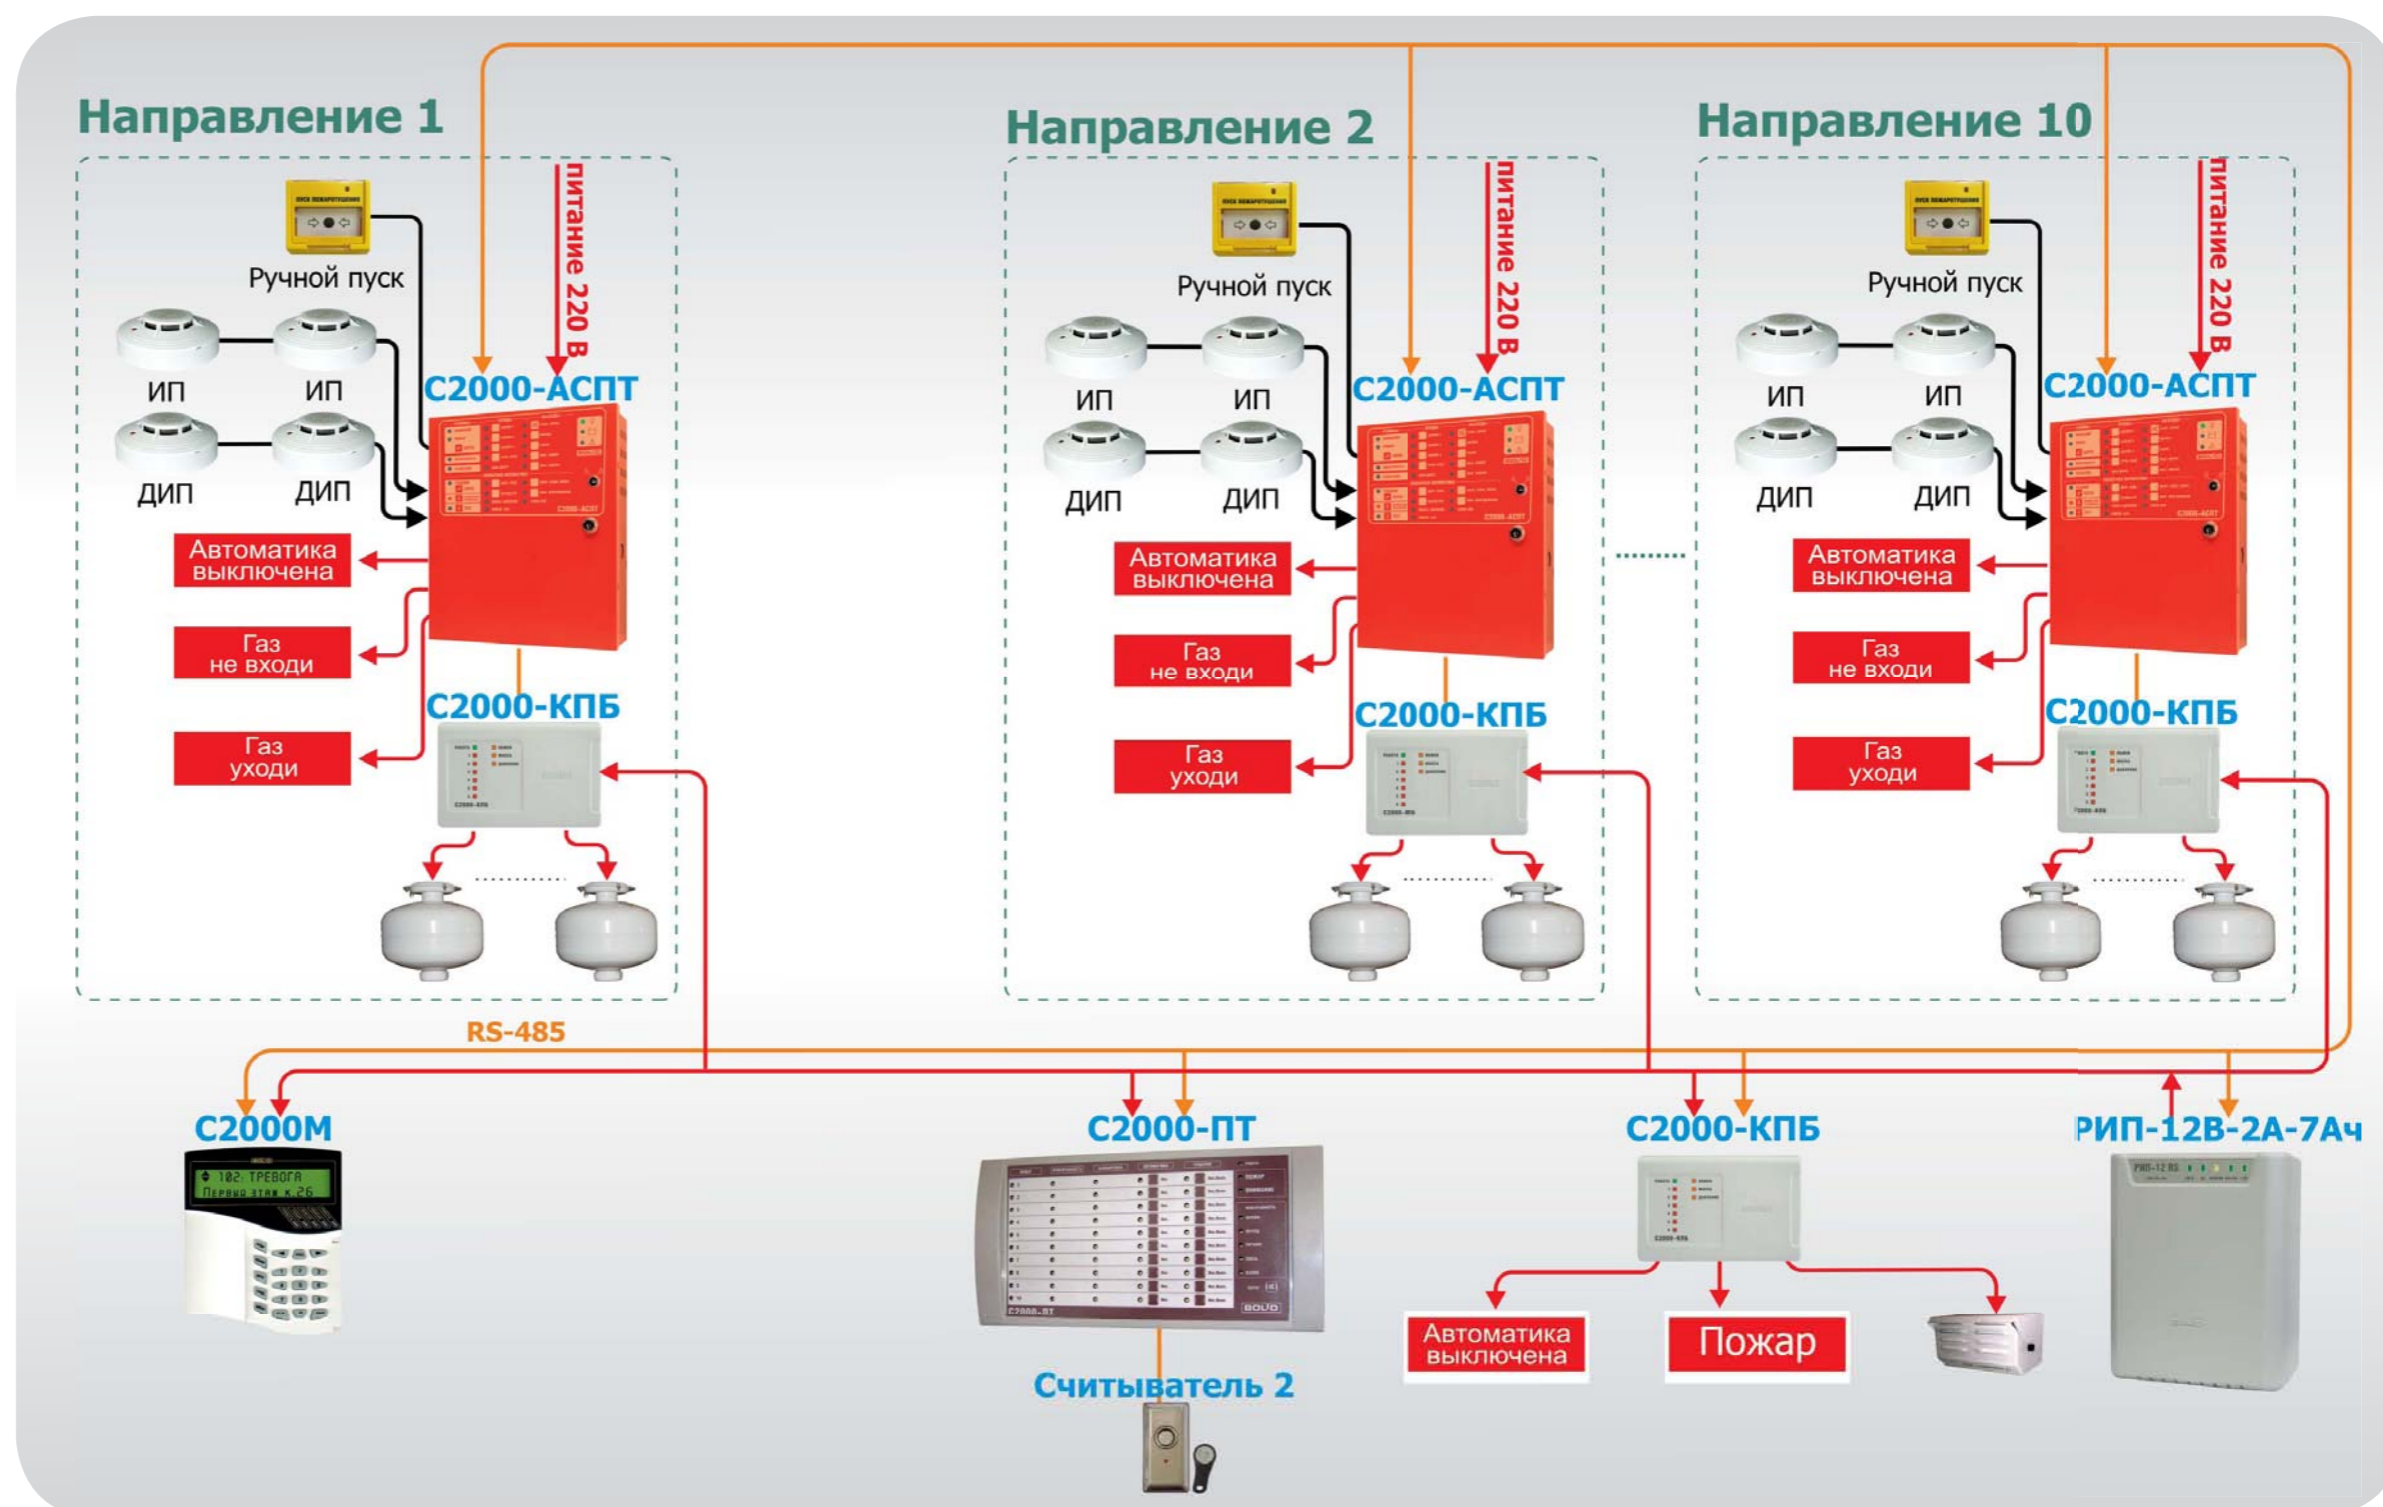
Направление 1

Ручной пуск

питание 220 В

ИП ИП

С2000-АСПТ

ДИП ДИП

Автоматика выключена

Газ не входи

С2000-КПБ

Газ уходи

Направление 2

Ручной пуск

питание 220 В

ИП ИП

С2000-АСПТ

ДИП ДИП

Автоматика выключена

Газ не входи

С2000-КПБ

Газ уходи

Направление 10

Ручной пуск

питание 220 В

ИП ИП

С2000-АСПТ

ДИП ДИП

Автоматика выключена

Газ не входи

С2000-КПБ

Газ уходи

RS-485

С2000М

102: ТРЕВОГА
Первый этаж к.26

С2000-ПТ

Считыватель 2

С2000-КПБ

Автоматика выключена

Пожар

РИП-12В-2А-7Ач